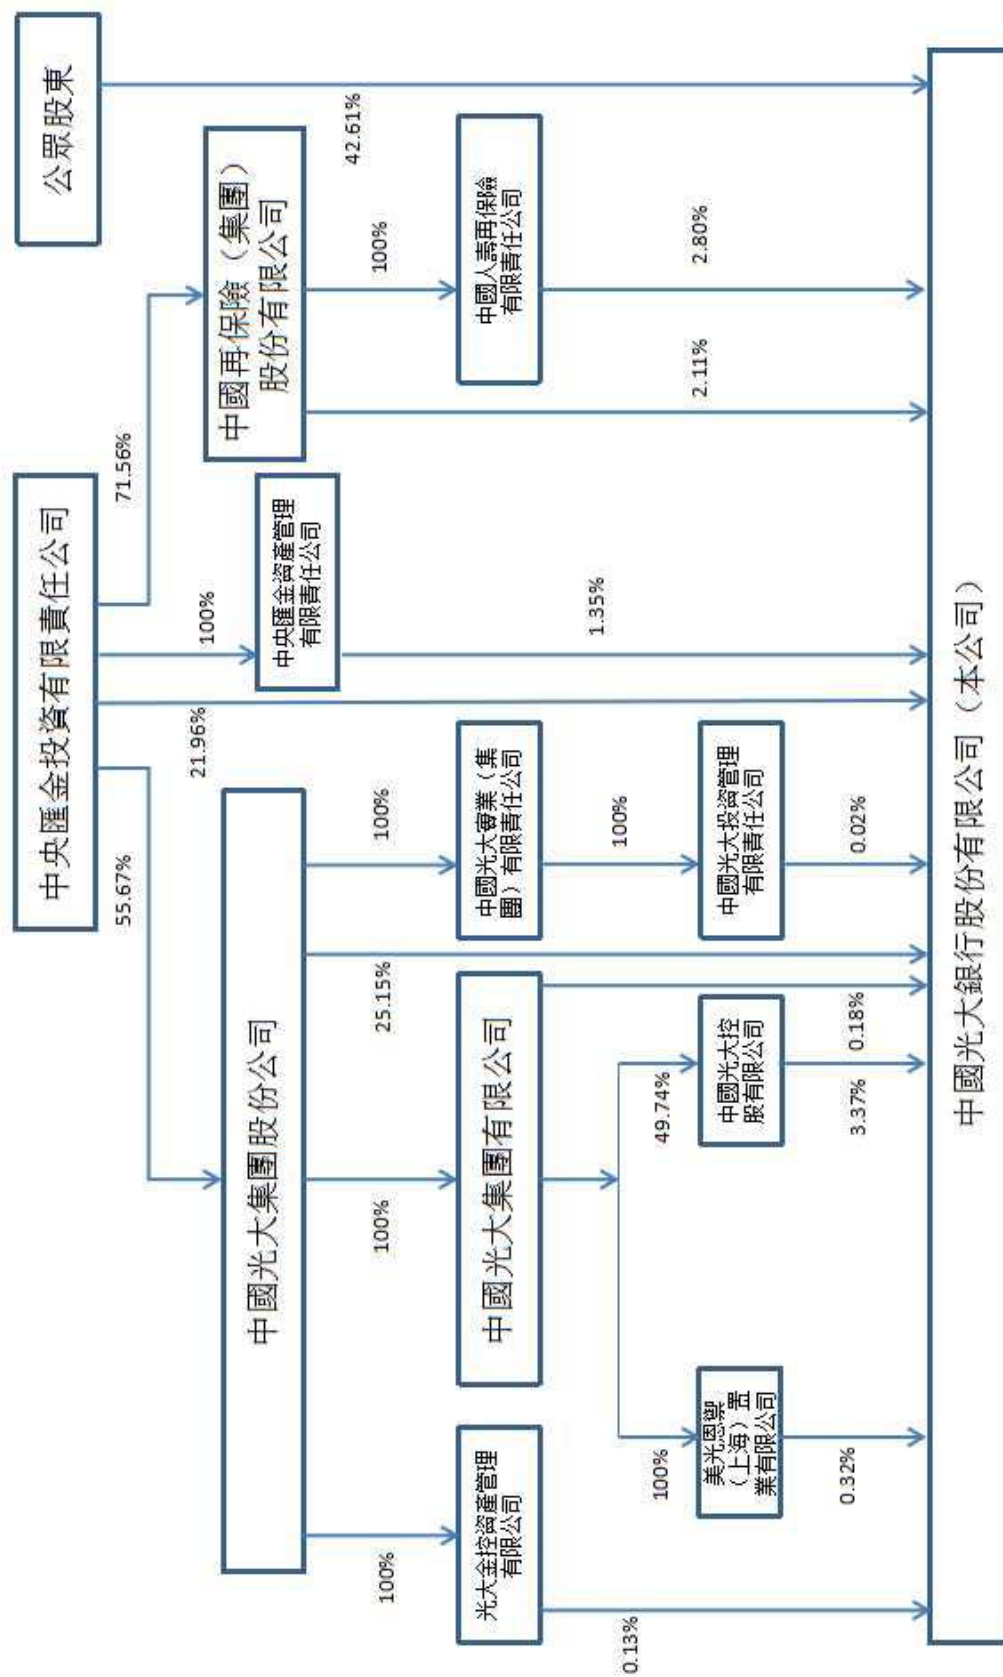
公眾股東

42.61%

中國再保險（集團）股份有限公司

100%

中國人壽再保險有限責任公司

2.80%

2.11%

71.56%

中央匯金投資有限責任公司

100%

中央匯金資產管理有限責任公司

1.35%

21.96%

55.67%

中國光大集團股份公司

100%

中國光大實業（集團）有限責任公司

100%

中國光大投資管理有限責任公司

0.02%

25.15%

中國光大集團有限公司

100%

49.74%

中國光大控股有限公司

0.18%

3.37%

100%

美光恩御（上海）置業有限公司

0.32%

100%

光大金控資產管理有限公司

0.13%

中國光大銀行股份有限公司（本公司）